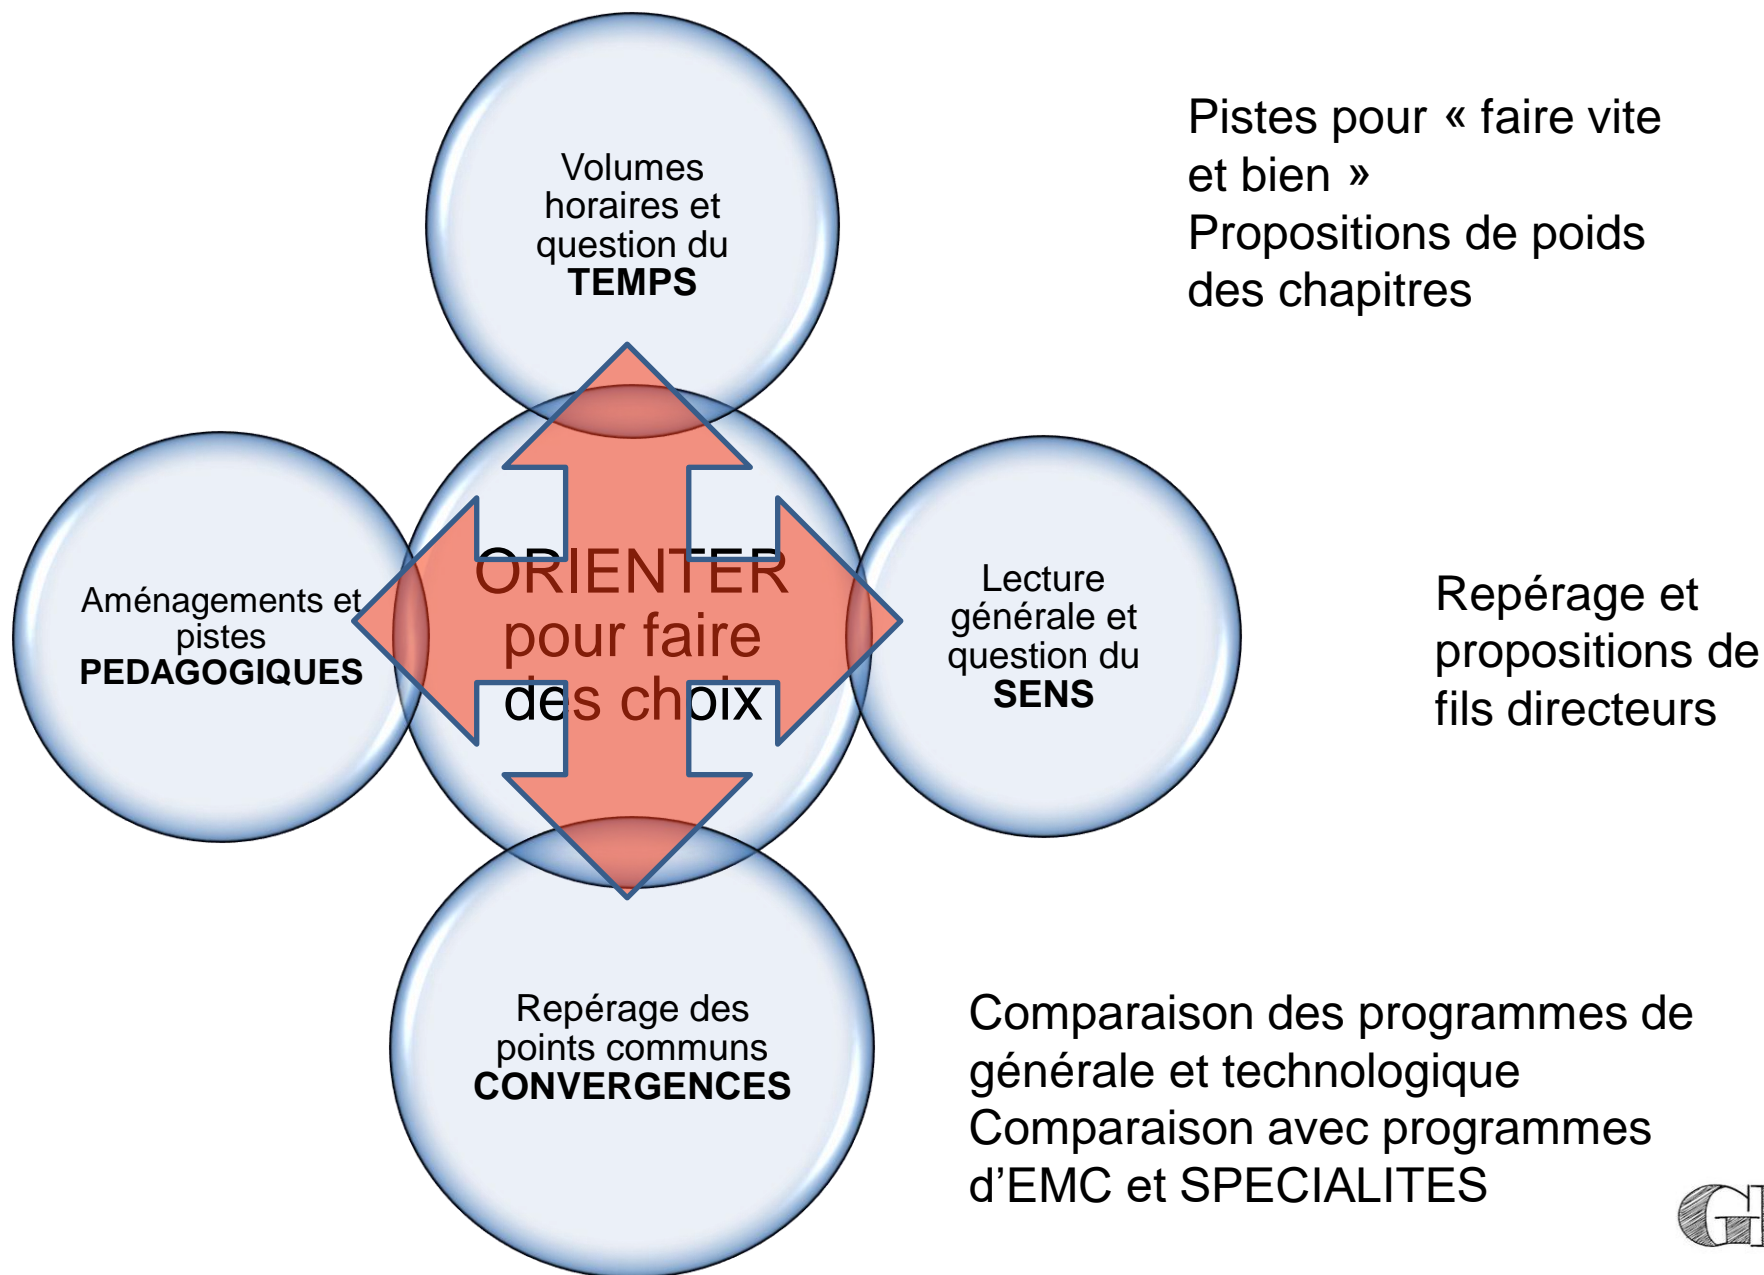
Volumes horaires et question du TEMPS

Aménagements et pistes PEDAGOGIQUES

ORIENTER pour faire des choix

Lecture générale et question du SENS

Repérage des points communs CONVERGENCES

Pistes pour « faire vite et bien »
Propositions de poids des chapitres

Repérage et propositions de fils directeurs

Comparaison des programmes de générale et technologique
Comparaison avec programmes d'EMC et SPECIALITES

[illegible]